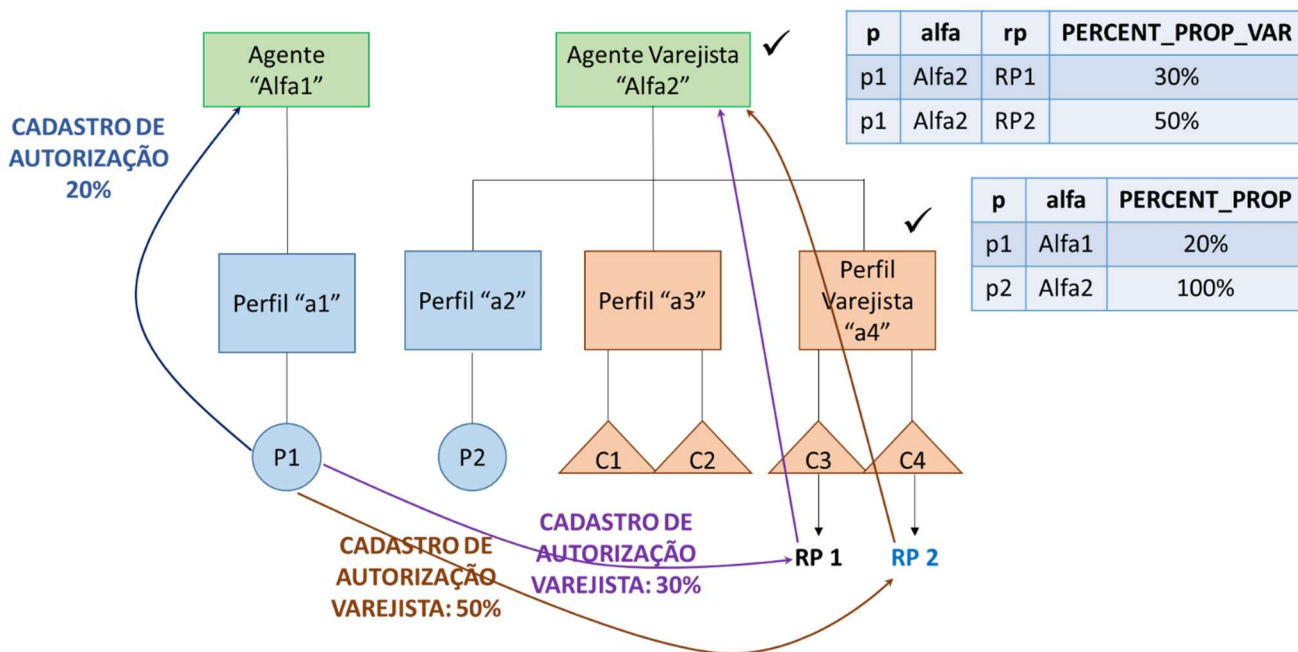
Agente "Alfa1"

Agente Varejista "Alfa2" ✓

| p | alfa | rp | PERCENT_PROP_VAR |
|---|---|---|---|
| p1 | Alfa2 | RP1 | 30% |
| p1 | Alfa2 | RP2 | 50% |

CADASTRO DE AUTORIZAÇÃO 20%

✓

| p | alfa | PERCENT_PROP |
|---|---|---|
| p1 | Alfa1 | 20% |
| p2 | Alfa2 | 100% |

Perfil "a1"

Perfil "a2"

Perfil "a3"

Perfil Varejista "a4"

P1

P2

C1

C2

C3

C4

CADASTRO DE AUTORIZAÇÃO VAREJISTA: 30%

CADASTRO DE AUTORIZAÇÃO VAREJISTA: 50%

RP 1

RP 2